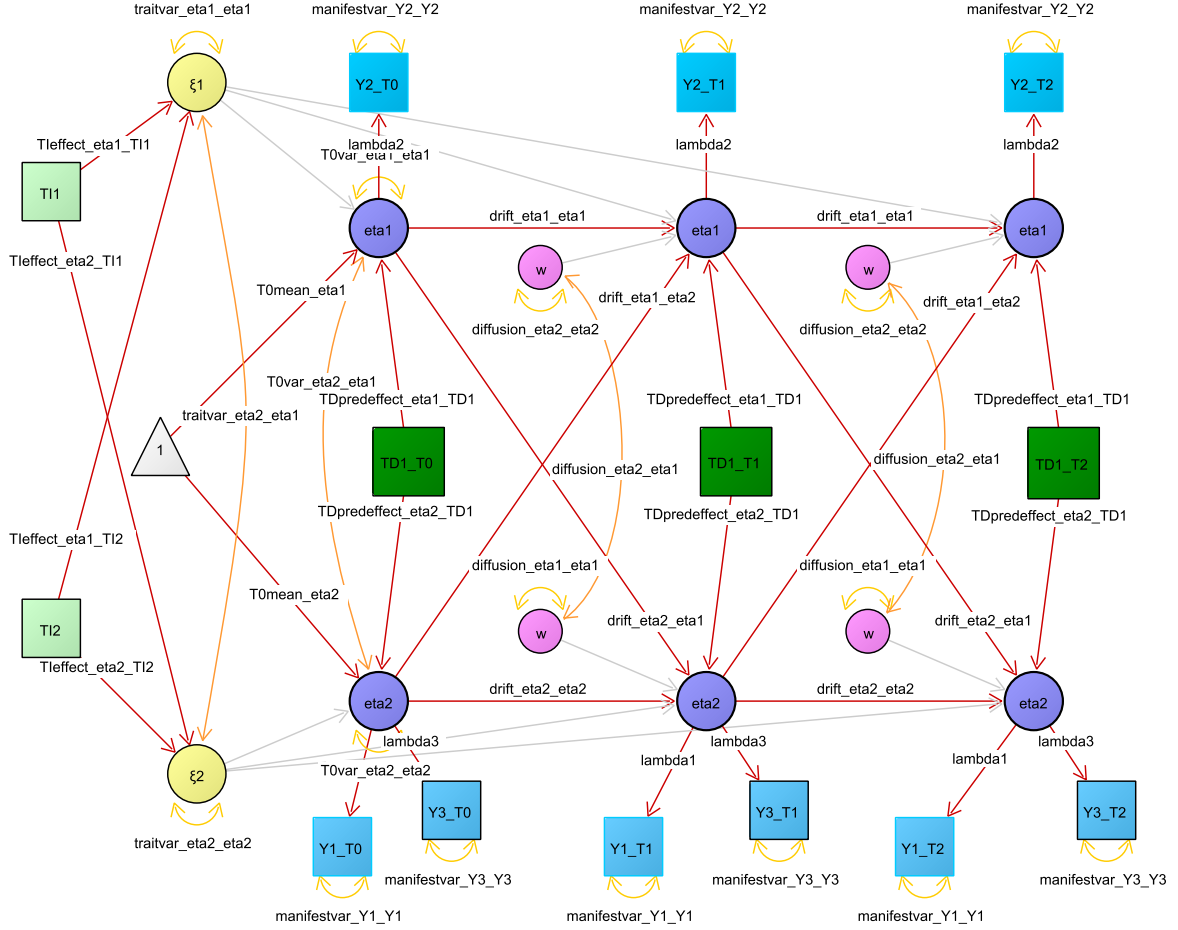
traitvar_eta1_eta1
manifestvar_Y2_Y2
manifestvar_Y2_Y2
manifestvar_Y2_Y2
ξ1
Y2_T0
Y2_T1
Y2_T2
TIeffect_eta1_TI1
lambda2
T0var_eta1_eta1
lambda2
lambda2
TI1
drift_eta1_eta1
drift_eta1_eta1
eta1
eta1
eta1
TIeffect_eta2_TI1
w
w
T0mean_eta1
drift_eta1_eta2
drift_eta1_eta2
diffusion_eta2_eta2
diffusion_eta2_eta2
T0var_eta2_eta1
TDpredeffect_eta1_TD1
TDpredeffect_eta1_TD1
TDpredeffect_eta1_TD1
traitvar_eta2_eta1
1
TD1_T0
TD1_T1
TD1_T2
diffusion_eta2_eta1
diffusion_eta2_eta1
TDpredeffect_eta2_TD1
TDpredeffect_eta2_TD1
TDpredeffect_eta2_TD1
TIeffect_eta1_TI2
diffusion_eta1_eta1
diffusion_eta1_eta1
T0mean_eta2
TI2
w
w
TIeffect_eta2_TI2
drift_eta2_eta1
drift_eta2_eta1
drift_eta2_eta2
drift_eta2_eta2
eta2
eta2
eta2
lambda3
lambda3
lambda3
ξ2
T0var_eta2_eta2
lambda1
lambda1
Y3_T0
Y3_T1
Y3_T2
Y1_T0
Y1_T1
Y1_T2
traitvar_eta2_eta2
manifestvar_Y3_Y3
manifestvar_Y3_Y3
manifestvar_Y3_Y3
manifestvar_Y1_Y1
manifestvar_Y1_Y1
manifestvar_Y1_Y1